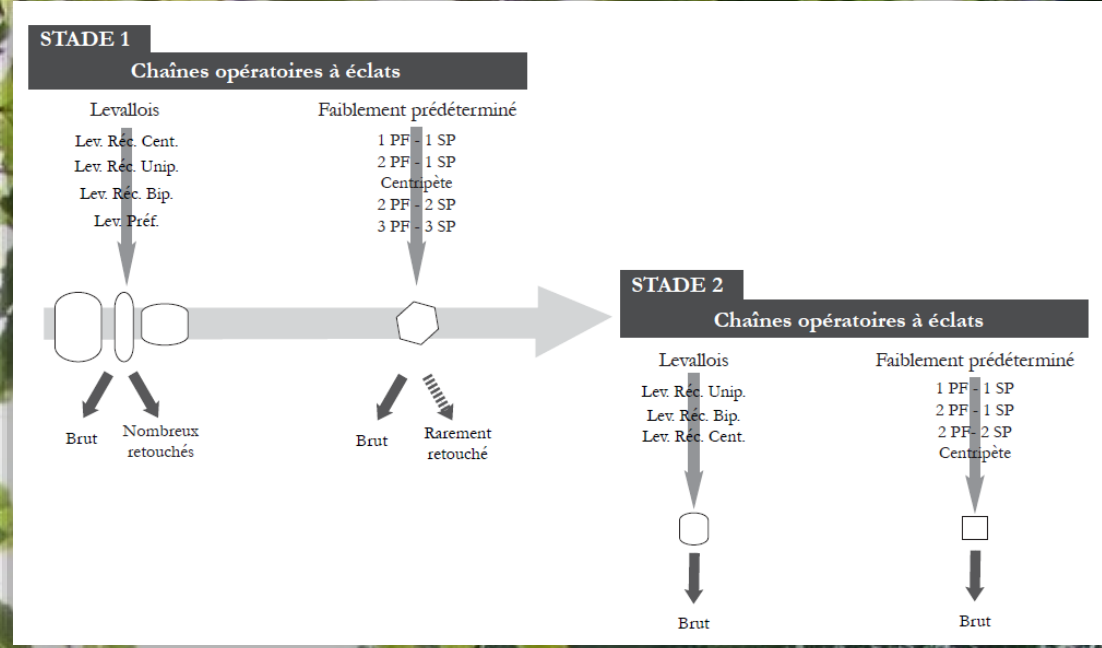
STADE 1

Chaînes opératoires à éclats

Levallois

Lev. Réc. Cent.
Lev. Réc. Unip.
Lev. Réc. Bip.
Lev. Préf.

Faiblement prédéterminé

1 PF - 1 SP
2 PF - 1 SP
Centripète
2 PF - 2 SP
3 PF - 3 SP

Brut

Nombreux retouchés

Brut

Rarement retouché

STADE 2

Chaînes opératoires à éclats

Levallois

Lev. Réc. Unip.
Lev. Réc. Bip.
Lev. Réc. Cent.

Faiblement prédéterminé

1 PF - 1 SP
2 PF - 1 SP
2 PF - 2 SP
Centripète

Brut

Brut